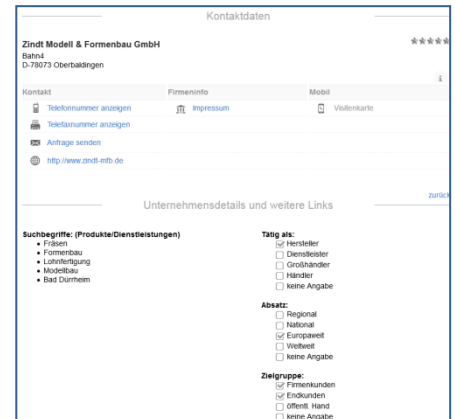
Kontaktdaten

Zindt Modell & Formenbau GmbH
Bahn4
D-78073 Oberbaldingen

★★★★★

i

| Kontakt | Firmeninfo | Mobil |
|---|---|---|
| Telefonnummer anzeigen | Impressum | Visitenkarte |
| Telefaxnummer anzeigen | | |
| Anfrage senden | | |
| http://www.zindt-mfb.de | | |

zurück

Unternehmensdetails und weitere Links

Suchbegriffe: (Produkte/Dienstleistungen)
• Fräsen
• Formenbau
• Lohnfertigung
• Modellbau
• Bad Dürrheim

Tätig als:
☑ Hersteller
☐ Dienstleister
☐ Großhändler
☐ Händler
☐ keine Angabe

Absatz:
☐ Regional
☐ National
☑ Europaweit
☐ Weltweit
☐ keine Angabe

Zielgruppe:
☑ Firmenkunden
☑ Endkunden
☐ öffentl. Hand
☐ keine Angabe